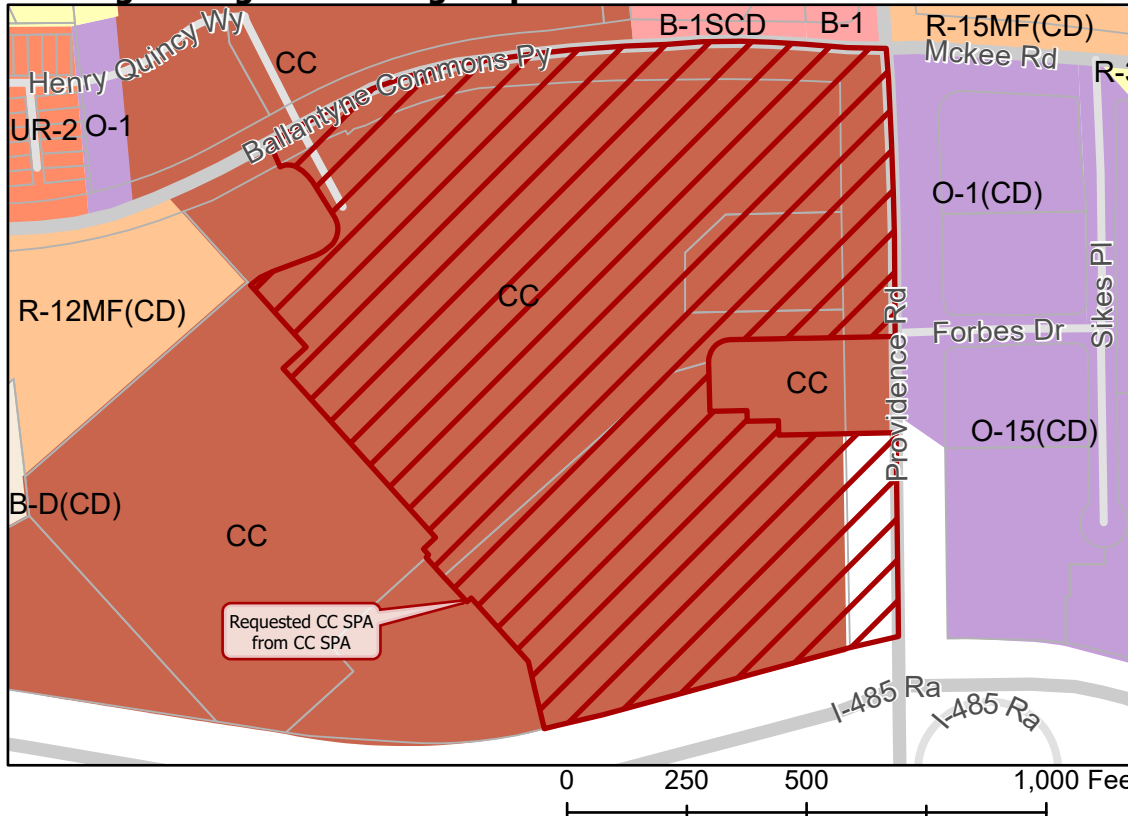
Henry Quincy Wy
CC
B-1SCD
B-1
R-15MF(CD)
Mckee Rd
R-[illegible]
Ballantyne Commons Py
UR-2
O-1
O-1(CD)
R-12MF(CD)
CC
Providence Rd
Sikes Pl
Forbes Dr
CC
O-15(CD)
B-D(CD)
CC
Requested CC SPA from CC SPA
I-485 Ra
I-485 Ra
0
250
500
1,000 Fee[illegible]